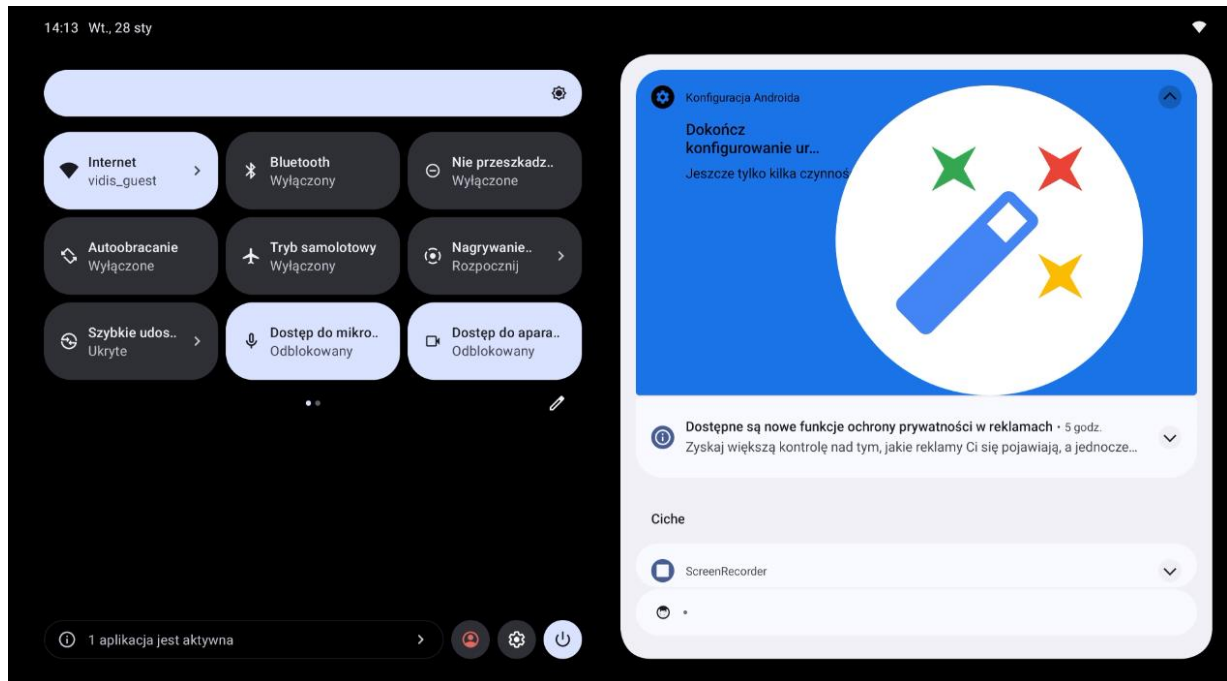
14:13 Wt., 28 sty

Internet
vidis_guest

Bluetooth
Wyłączony

Nie przeszkadz..
Wyłączone

Autoobracanie
Wyłączone

Tryb samolotowy
Wyłączony

Nagrywanie..
Rozpocznij

Szybkie udos..
Ukryte

Dostęp do mikro..
Odblokowany

Dostęp do apara..
Odblokowany

1 aplikacja jest aktywna

Konfiguracja Androida

Dokończ konfigurowanie ur...

Jeszcze tylko kilka czynnoś

Dostępne są nowe funkcje ochrony prywatności w reklamach · 5 godz.
Zyskaj większą kontrolę nad tym, jakie reklamy Ci się pojawiają, a jednocze...

Ciche

ScreenRecorder

•